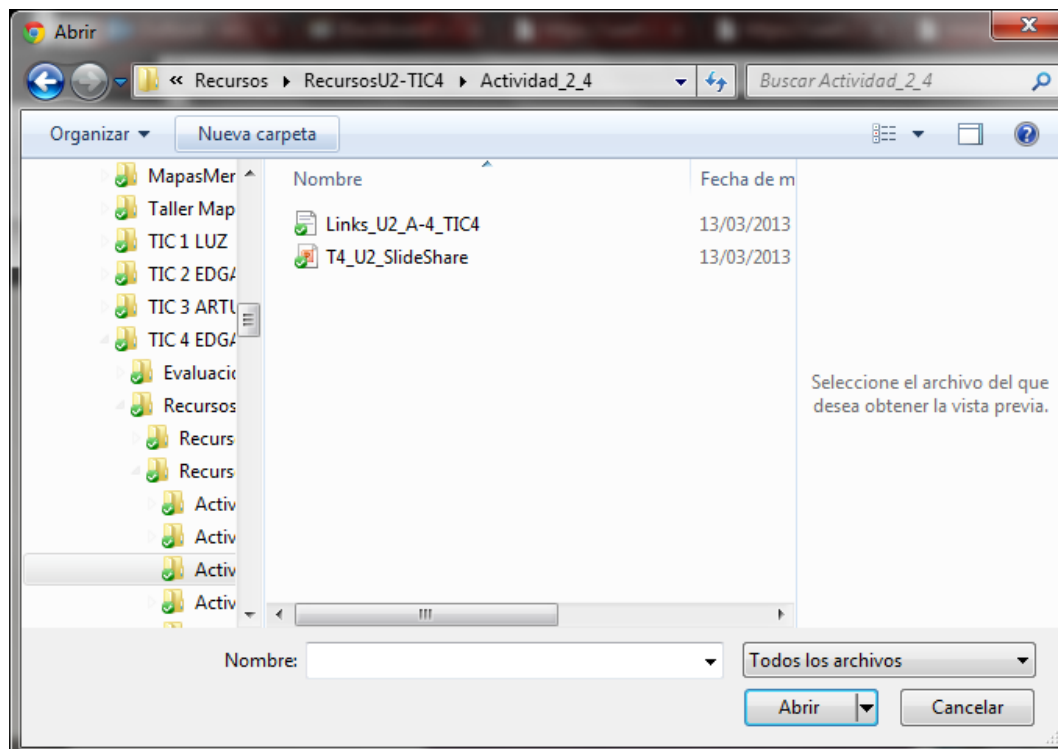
Abrir

« Recursos ▸ RecursosU2-TIC4 ▸ Actividad_2_4

Buscar Actividad_2_4

Organizar ▾ Nueva carpeta

MapasMer
Taller Map
TIC 1 LUZ
TIC 2 EDGA
TIC 3 ARTU
TIC 4 EDGA
Evaluacio
Recursos
Recurs
Recurs
Activ
Activ
Activ
Activ

Nombre | Fecha de m
Links_U2_A-4_TIC4 | 13/03/2013
T4_U2_SlideShare | 13/03/2013

Seleccione el archivo del que desea obtener la vista previa.

Nombre:

Todos los archivos

Abrir

Cancelar